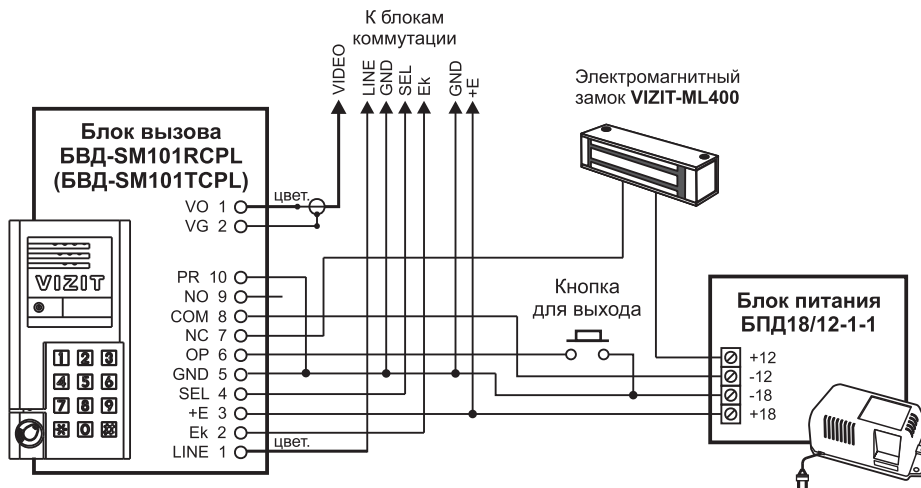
К блокам коммутации

VIDEO
LINE
GND
SEL
Ek
GND
+E

Электромагнитный замок VIZIT-ML400

Блок вызова
БВД-SM101RCPL
(БВД-SM101TCPL)

цвет.
VO 1
VG 2

VIZIT

1 2 3
4 5 6
7 8 9
0

PR 10
NO 9
COM 8
NC 7
OP 6
GND 5
SEL 4
+E 3
Ek 2
LINE 1
цвет.

Кнопка для выхода

Блок питания
БПД18/12-1-1

+12
-12
-18
+18